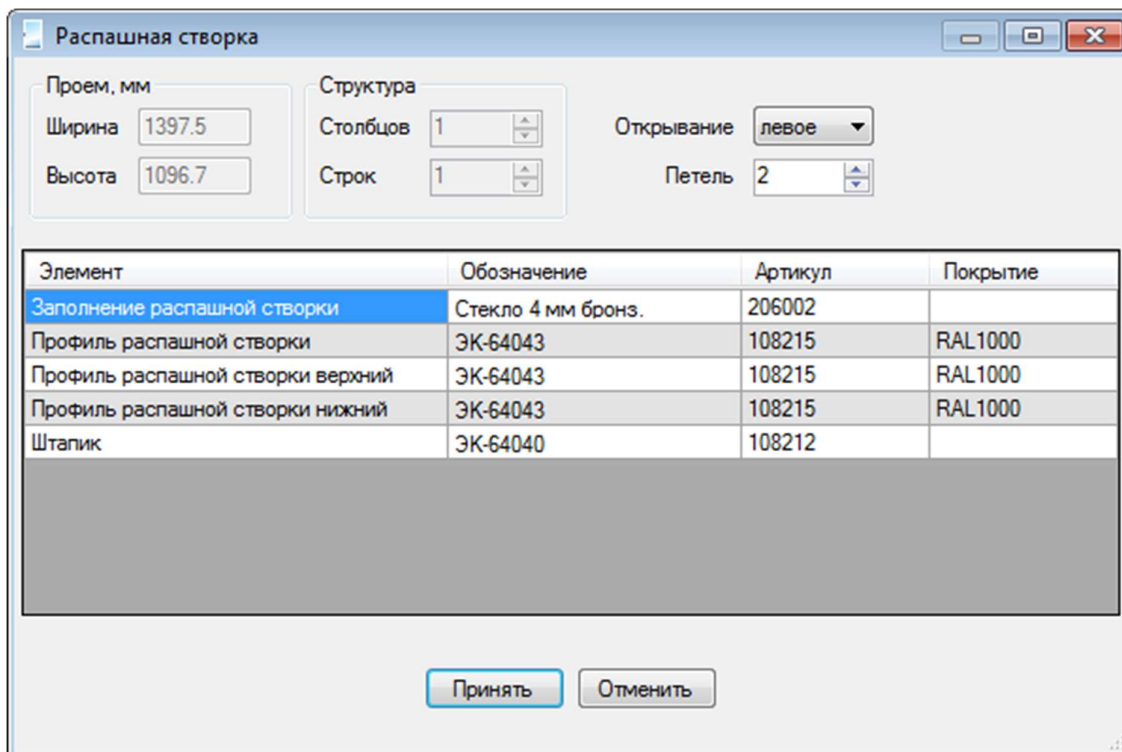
Распашная створка

Проем, мм
Ширина 1397.5
Высота 1096.7

Структура
Столбцов 1
Строк 1

Открывание левое
Петель 2

| Элемент | Обозначение | Артикул | Покрытие |
|---|---|---|---|
| Заполнение распашной створки | Стекло 4 мм бронз. | 206002 | |
| Профиль распашной створки | ЭК-64043 | 108215 | RAL1000 |
| Профиль распашной створки верхний | ЭК-64043 | 108215 | RAL1000 |
| Профиль распашной створки нижний | ЭК-64043 | 108215 | RAL1000 |
| Штапик | ЭК-64040 | 108212 | |

Принять
Отменить